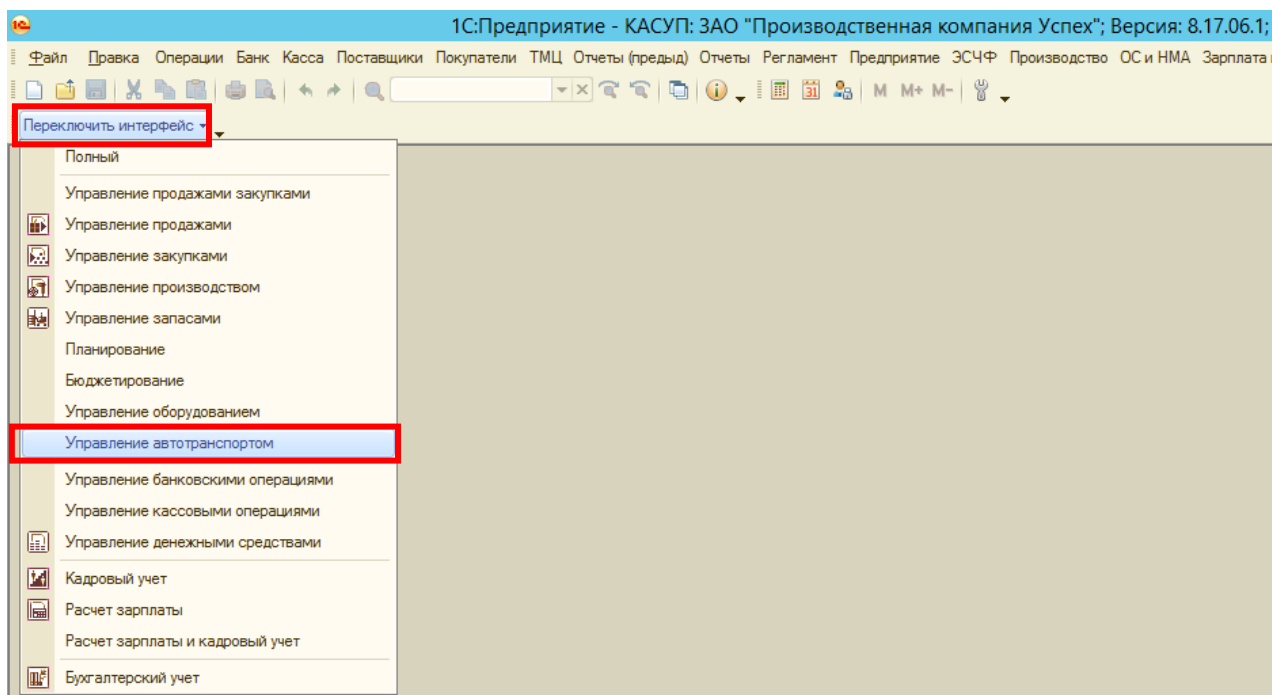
1С:Предприятие - КАСУП: ЗАО "Производственная компания Успех"; Версия: 8.17.06.1;

Файл Правка Операции Банк Касса Поставщики Покупатели ТМЦ Отчеты (предыд) Отчеты Регламент Предприятие ЭСЧФ Производство ОС и НМА Зарплата

M M+ M-

Переключить интерфейс

Полный

Управление продажами закупками

Управление продажами

Управление закупками

Управление производством

Управление запасами

Планирование

Бюджетирование

Управление оборудованием

Управление автотранспортом

Управление банковскими операциями

Управление кассовыми операциями

Управление денежными средствами

Кадровый учет

Расчет зарплаты

Расчет зарплаты и кадровый учет

Бухгалтерский учет